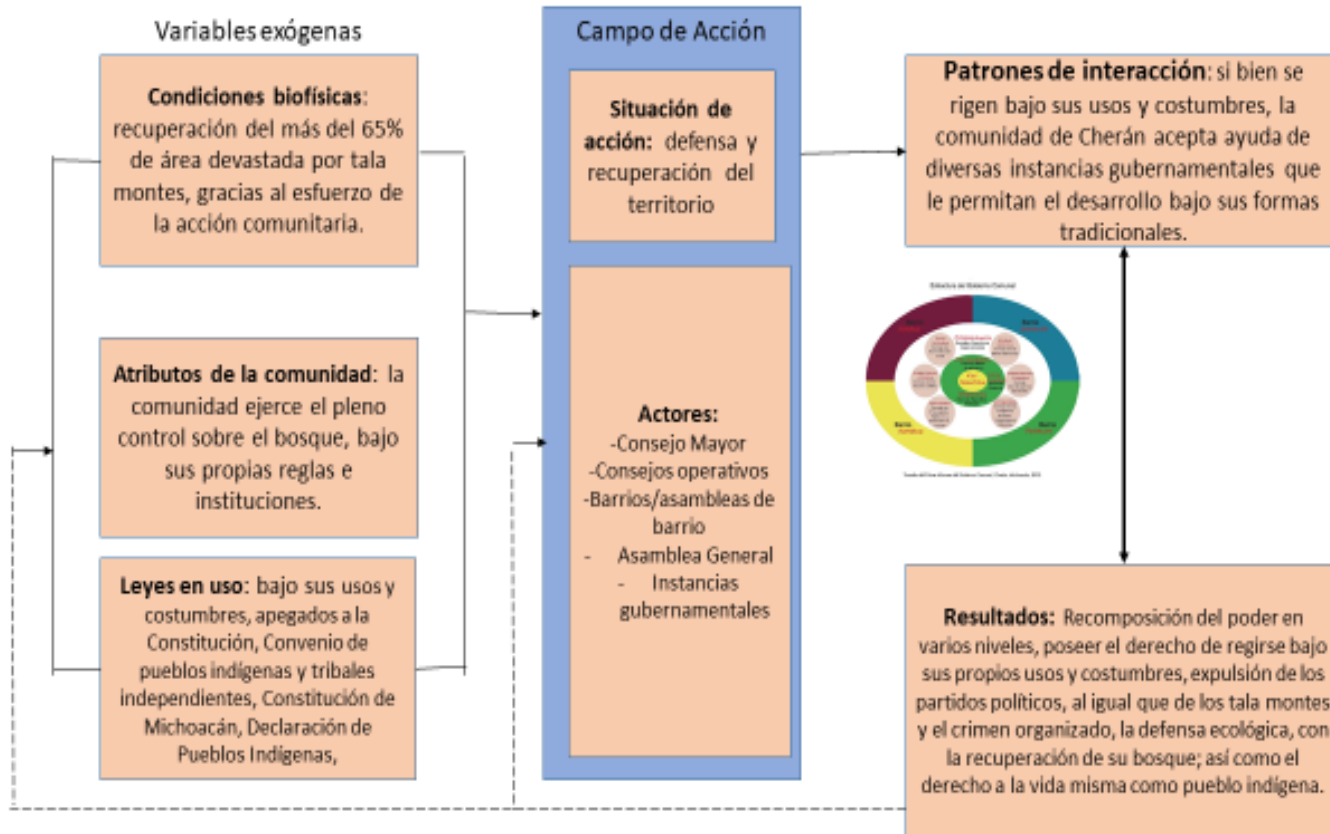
Variables exógenas

**Condiciones biofísicas**: recuperación del más del 65% de área devastada por tala montes, gracias al esfuerzo de la acción comunitaria.

**Atributos de la comunidad**: la comunidad ejerce el pleno control sobre el bosque, bajo sus propias reglas e instituciones.

**Leyes en uso**: bajo sus usos y costumbres, apegados a la Constitución, Convenio de pueblos indígenas y tribales independientes, Constitución de Michoacán, Declaración de Pueblos Indígenas,

Campo de Acción

**Situación de acción:** defensa y recuperación del territorio

**Actores:**
-Consejo Mayor
-Consejos operativos
-Barrios/asambleas de barrio
- Asamblea General
- Instancias gubernamentales

**Patrones de interacción**: si bien se rigen bajo sus usos y costumbres, la comunidad de Cherán acepta ayuda de diversas instancias gubernamentales que le permitan el desarrollo bajo sus formas tradicionales.

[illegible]

**Resultados:** Recomposición del poder en varios niveles, poseer el derecho de regirse bajo sus propios usos y costumbres, expulsión de los partidos políticos, al igual que de los tala montes y el crimen organizado, la defensa ecológica, con la recuperación de su bosque; así como el derecho a la vida misma como pueblo indígena.